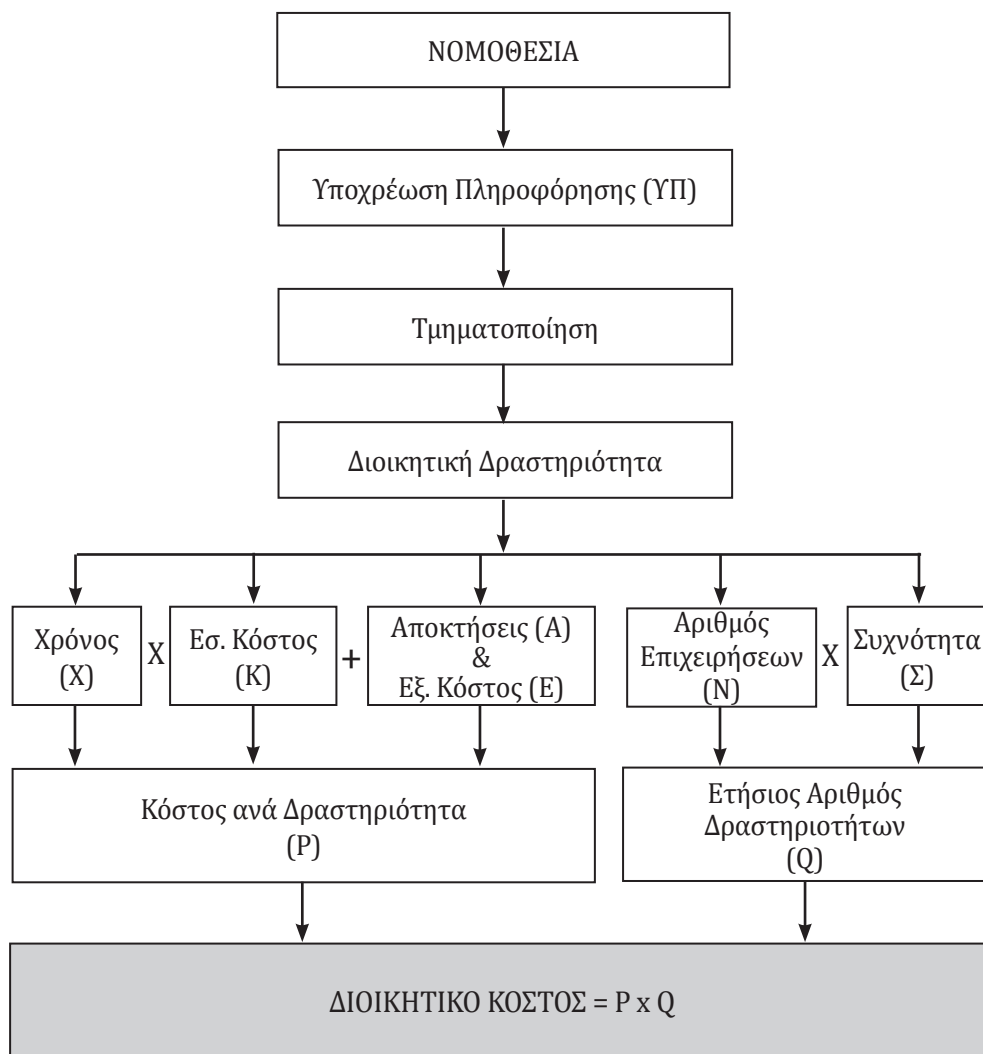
ΝΟΜΟΘΕΣΙΑ

Υποχρέωση Πληροφόρησης (ΥΠ)

Τμηματοποίηση

Διοικητική Δραστηριότητα

Χρόνος (Χ)

Χ

Εσ. Κόστος (Κ)

+

Αποκτήσεις (Α) & Εξ. Κόστος (Ε)

Αριθμός Επιχειρήσεων (Ν)

Χ

Συχνότητα (Σ)

Κόστος ανά Δραστηριότητα (P)

Ετήσιος Αριθμός Δραστηριοτήτων (Q)

ΔΙΟΙΚΗΤΙΚΟ ΚΟΣΤΟΣ = P x Q